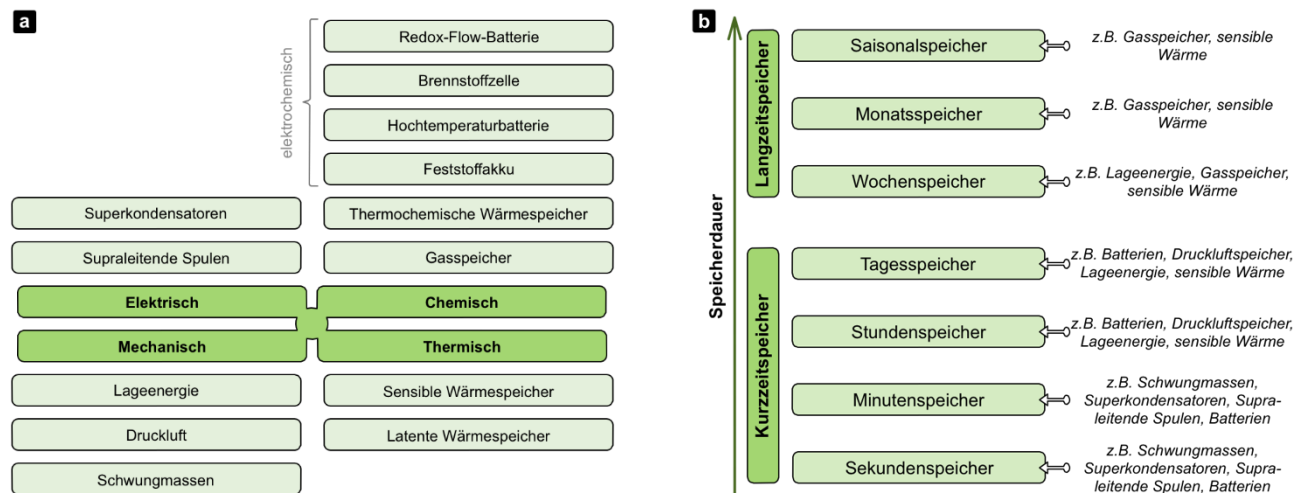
a

elektrochemisch

Redox-Flow-Batterie

Brennstoffzelle

Hochtemperaturbatterie

Feststoffakku

Superkondensatoren

Thermochemische Wärmespeicher

Supraleitende Spulen

Gasspeicher

Elektrisch

Chemisch

Mechanisch

Thermisch

Lageenergie

Sensible Wärmespeicher

Druckluft

Latente Wärmespeicher

Schwungmassen

b

Speicherdauer

Langzeitspeicher

Saisonalspeicher

z.B. Gasspeicher, sensible Wärme

Monatsspeicher

z.B. Gasspeicher, sensible Wärme

Wochenspeicher

z.B. Lageenergie, Gasspeicher, sensible Wärme

Kurzzeitspeicher

Tagesspeicher

z.B. Batterien, Druckluftspeicher, Lageenergie, sensible Wärme

Stundenspeicher

z.B. Batterien, Druckluftspeicher, Lageenergie, sensible Wärme

Minutenspeicher

z.B. Schwungmassen, Superkondensatoren, Supraleitende Spulen, Batterien

Sekundenspeicher

z.B. Schwungmassen, Superkondensatoren, Supraleitende Spulen, Batterien